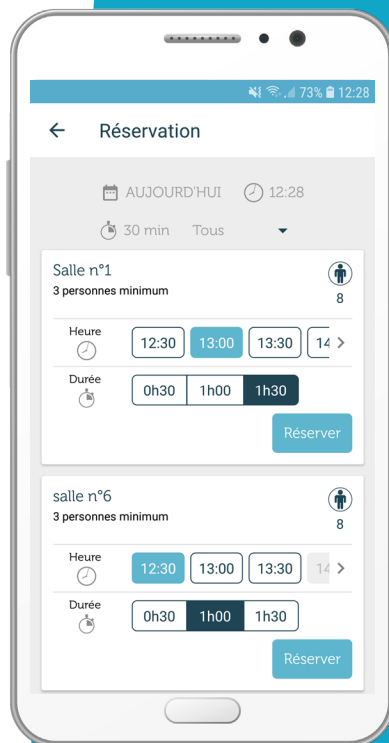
73% 12:28

Réservation

AUJOURD'HUI 12:28

30 min Tous

Salle n°1
3 personnes minimum
8

Heure 12:30 13:00 13:30 14

Durée 0h30 1h00 1h30

Réserver

salle n°6
3 personnes minimum
8

Heure 12:30 13:00 13:30 14

Durée 0h30 1h00 1h30

Réserver